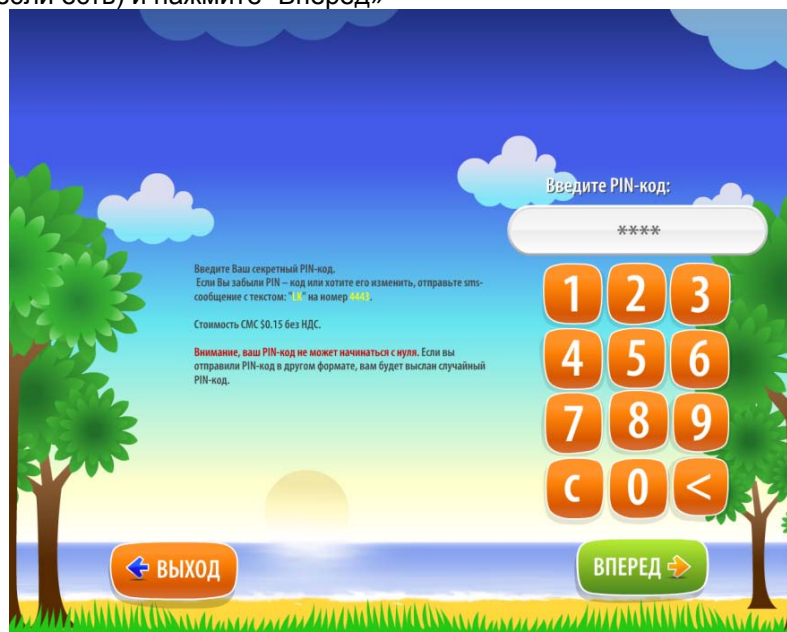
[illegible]сли есть) и нажмите "Вперед»

Введите PIN-код:

****

Введите Ваш секретный PIN-код.
Если Вы забыли PIN – код или хотите его изменить, отправьте sms-сообщение с текстом: "LK" на номер 4443.

Стоимость СМС $0.15 без НДС.

Внимание, ваш PIN-код не может начинаться с нуля. Если вы отправили PIN-код в другом формате, вам будет выслан случайный PIN-код.

1 2 3
4 5 6
7 8 9
C 0 <

ВЫХОД

ВПЕРЕД